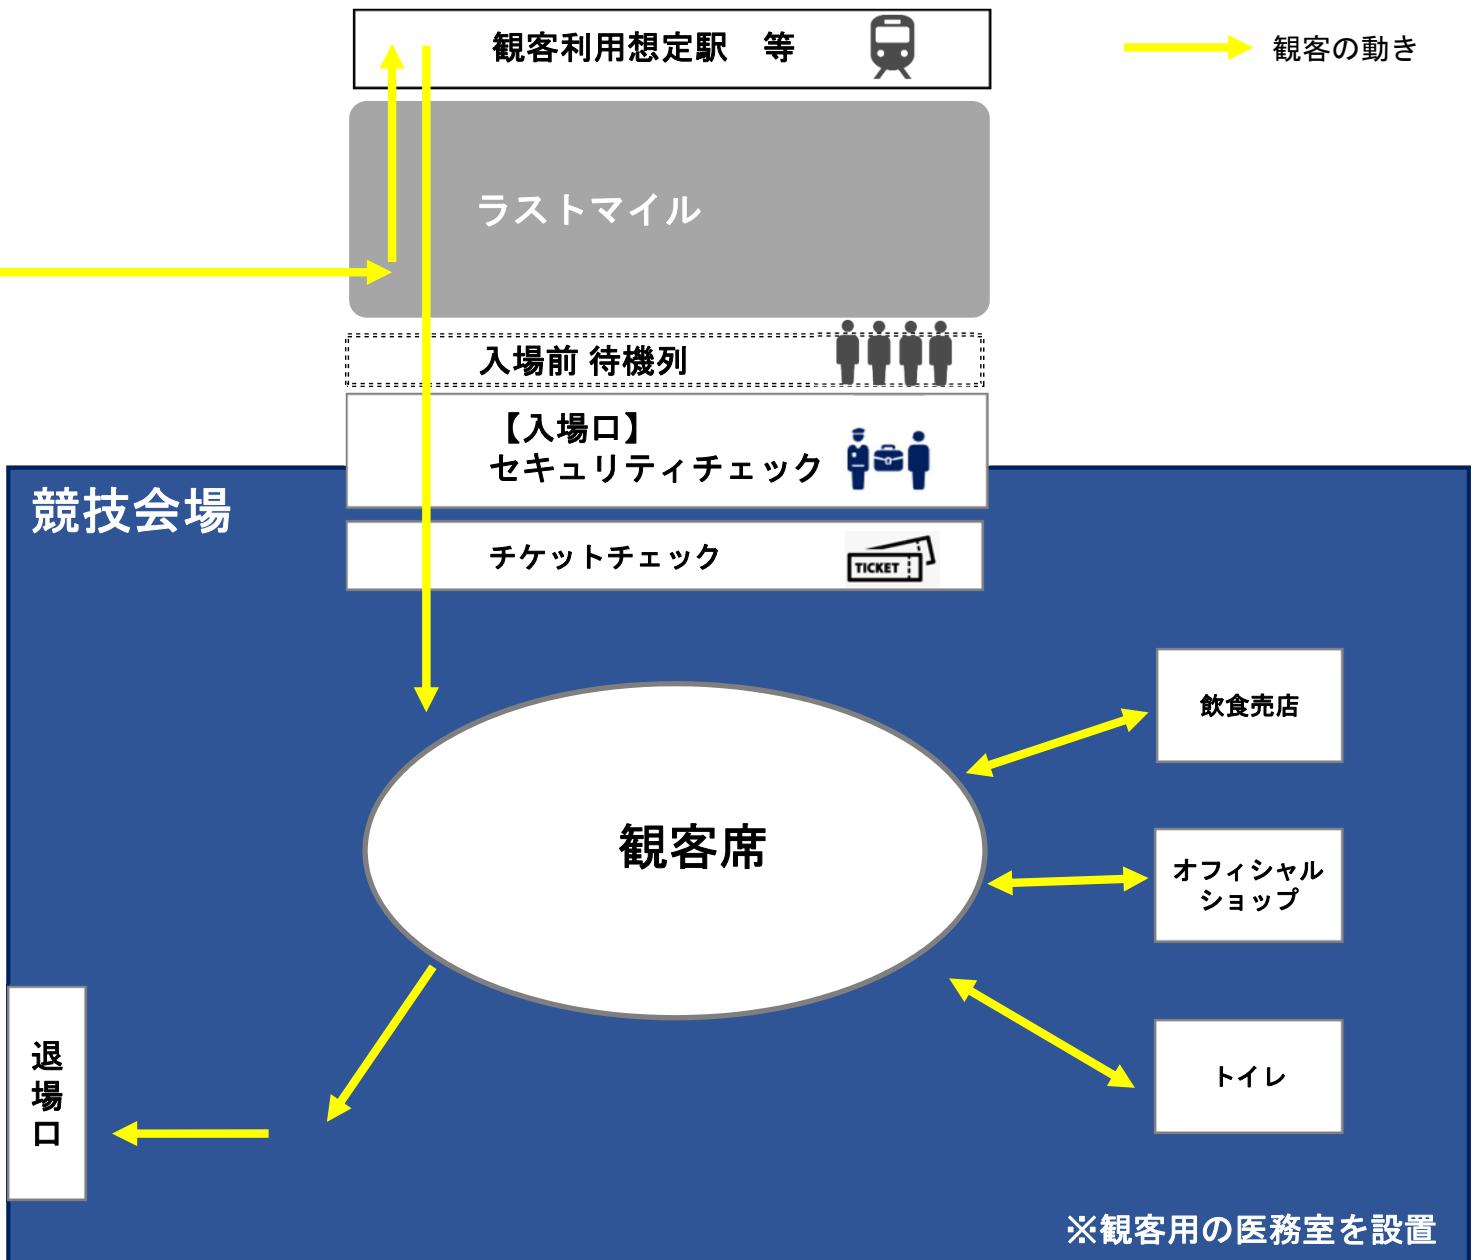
観客利用想定駅　等

観客の動き

ラストマイル

入場前 待機列

【入場口】
セキュリティチェック

競技会場

チケットチェック

TICKET

飲食売店

観客席

オフィシャルショップ

トイレ

退場口

※観客用の医務室を設置